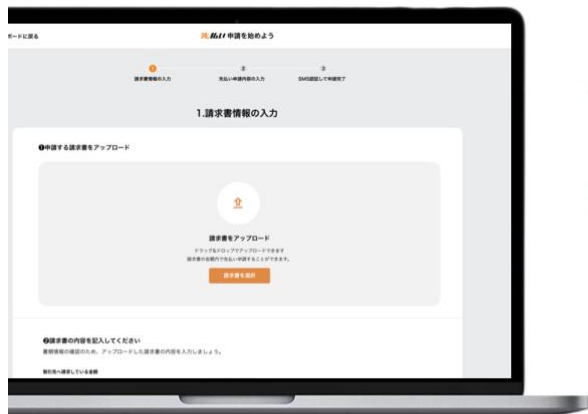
ボードに戻る

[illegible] 申請を始めよう

1
請求書情報の入力

2
先払い申請内容の入力

3
SMS認証して申請完了

1.請求書情報の入力

❶申請する請求書をアップロード

請求書をアップロード

ドラッグ&ドロップでアップロードできます
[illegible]

請求書を選択

❷請求書の内容を記入してください

書類情報の確認のため、アップロードした請求書の内容を入力しましょう。

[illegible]